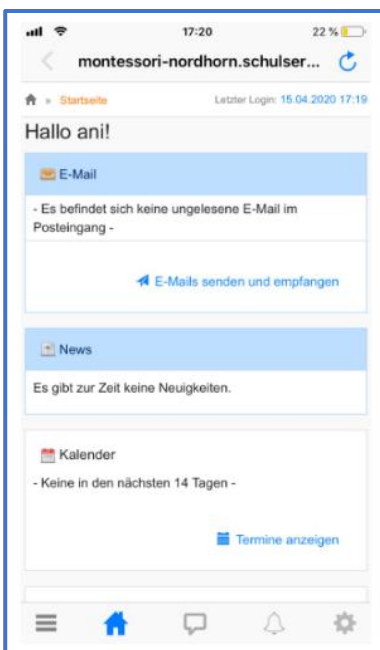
17:20

22 %

montessori-nordhorn.schulser...

» Startseite

Letzter Login: 15.04.2020 17:19

Hallo ani!

E-Mail

- Es befindet sich keine ungelesene E-Mail im Posteingang -

E-Mails senden und empfangen

News

Es gibt zur Zeit keine Neuigkeiten.

Kalender

- Keine in den nächsten 14 Tagen -

Termine anzeigen